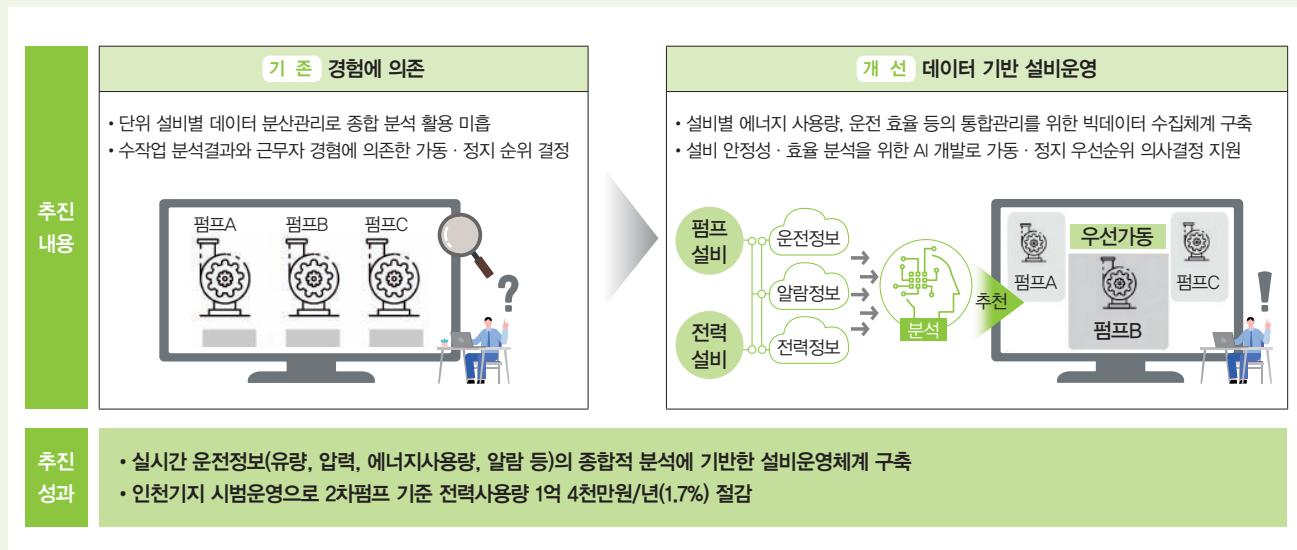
추진 내용

기 존 경험에 의존

• 단위 설비별 데이터 분산관리로 종합 분석 활용 미흡
• 수작업 분석결과와 근무자 경험에 의존한 가동 · 정지 순위 결정

펌프A 펌프B 펌프C

?

개 선 데이터 기반 설비운영

• 설비별 에너지 사용량, 운전 효율 등의 통합관리를 위한 빅데이터 수집체계 구축
• 설비 안정성 · 효율 분석을 위한 AI 개발로 가동 · 정지 우선순위 의사결정 지원

펌프 설비

전력 설비

운전정보

알람정보

전력정보

분석

추천

우선가동

펌프A

펌프C

펌프B

!

추진 성과

• 실시간 운전정보(유량, 압력, 에너지사용량, 알람 등)의 종합적 분석에 기반한 설비운영체계 구축
• 인천기지 시범운영으로 2차펌프 기준 전력사용량 1억 4천만원/년(1.7%) 절감